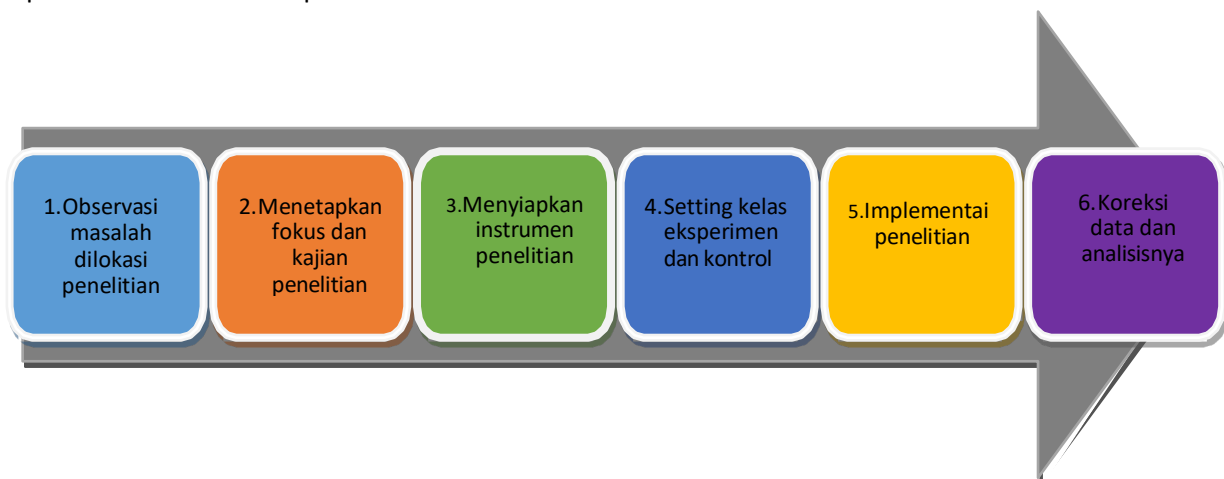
1.Observasi masalah dilokasi penelitian

2.Menetapkan fokus dan kajian penelitian

3.Menyiapkan instrumen penelitian

4.Setting kelas eksperimen dan kontrol

5.Implementai penelitian

6.Koreksi data dan analisisnya